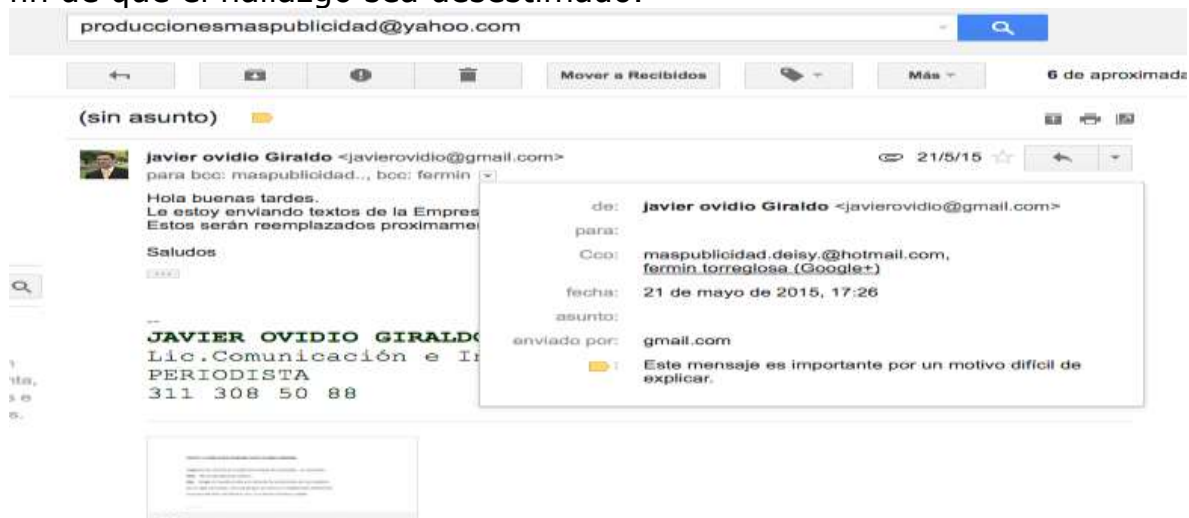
fin de que el hallazgo sea desestimado.

produccionesmaspublicidad@yahoo.com

Mover a Recibidos

Más

6 de aproximada

(sin asunto)

javier ovidio Giraldo <javierovidio@gmail.com>

para bcc: maspublicidad.., bcc: fermin

21/5/15

Hola buenas tardes.
Le estoy enviando textos de la Empres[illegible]
Estos serán reemplazados proximame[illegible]

Saludos

...

--
JAVIER OVIDIO GIRALD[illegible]
Lic.Comunicación e I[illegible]
PERIODISTA
311 308 50 88

de: javier ovidio Giraldo <javierovidio@gmail.com>

para:

Cco: maspublicidad.deisy.@hotmail.com, fermin torregiosa (Google+)

fecha: 21 de mayo de 2015, 17:26

asunto:

enviado por: gmail.com

Este mensaje es importante por un motivo difícil de explicar.